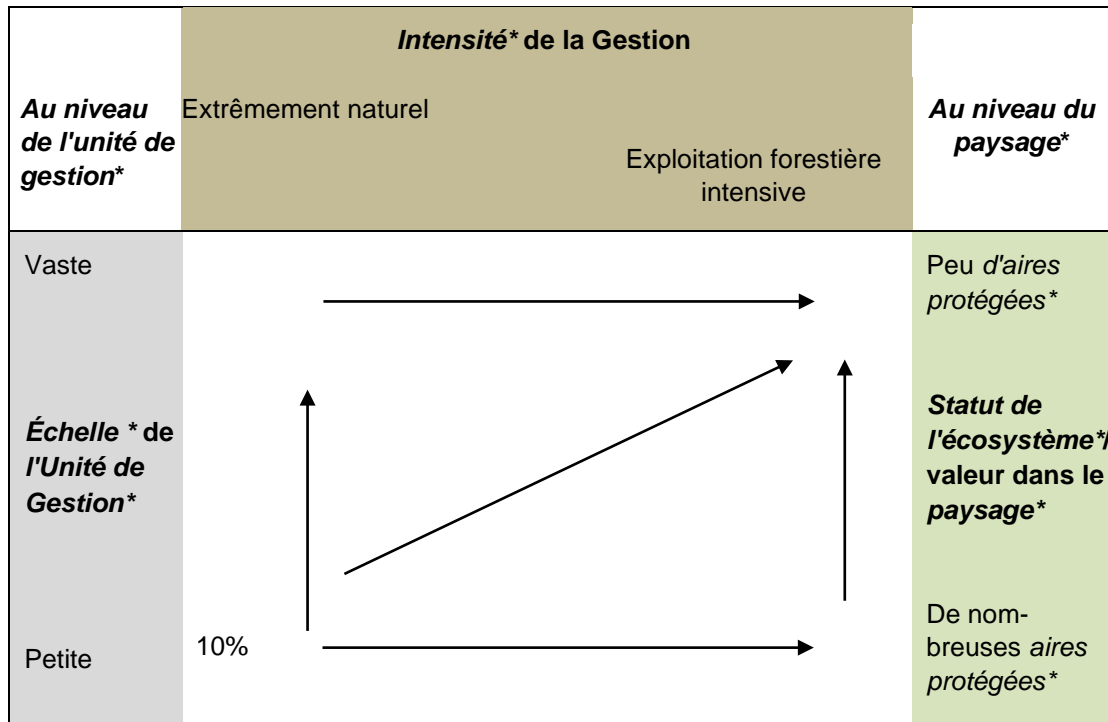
| Au niveau de l'unité de gestion* | Intensité* de la Gestion<br>Extrêmement naturel<br>Exploitation forestière intensive | Au niveau du paysage* |
|---|---|---|
| Vaste | | Peu d'aires protégées* |
| Échelle * de l'Unité de Gestion* | | Statut de l'écosystème*/ valeur dans le paysage* |
| Petite | 10% | De nombreuses aires protégées* |